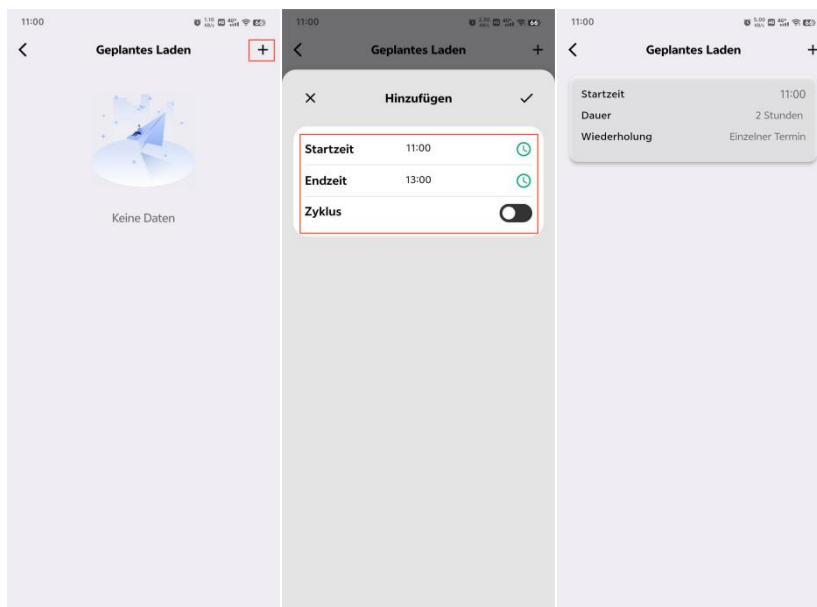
11:00

<

Geplantes Laden

+

Keine Daten

11:00

<

Geplantes Laden

+

×

Hinzufügen

✓

Startzeit 11:00

Endzeit 13:00

Zyklus

11:00

<

Geplantes Laden

+

Startzeit 11:00

Dauer 2 Stunden

Wiederholung Einzelner Termin